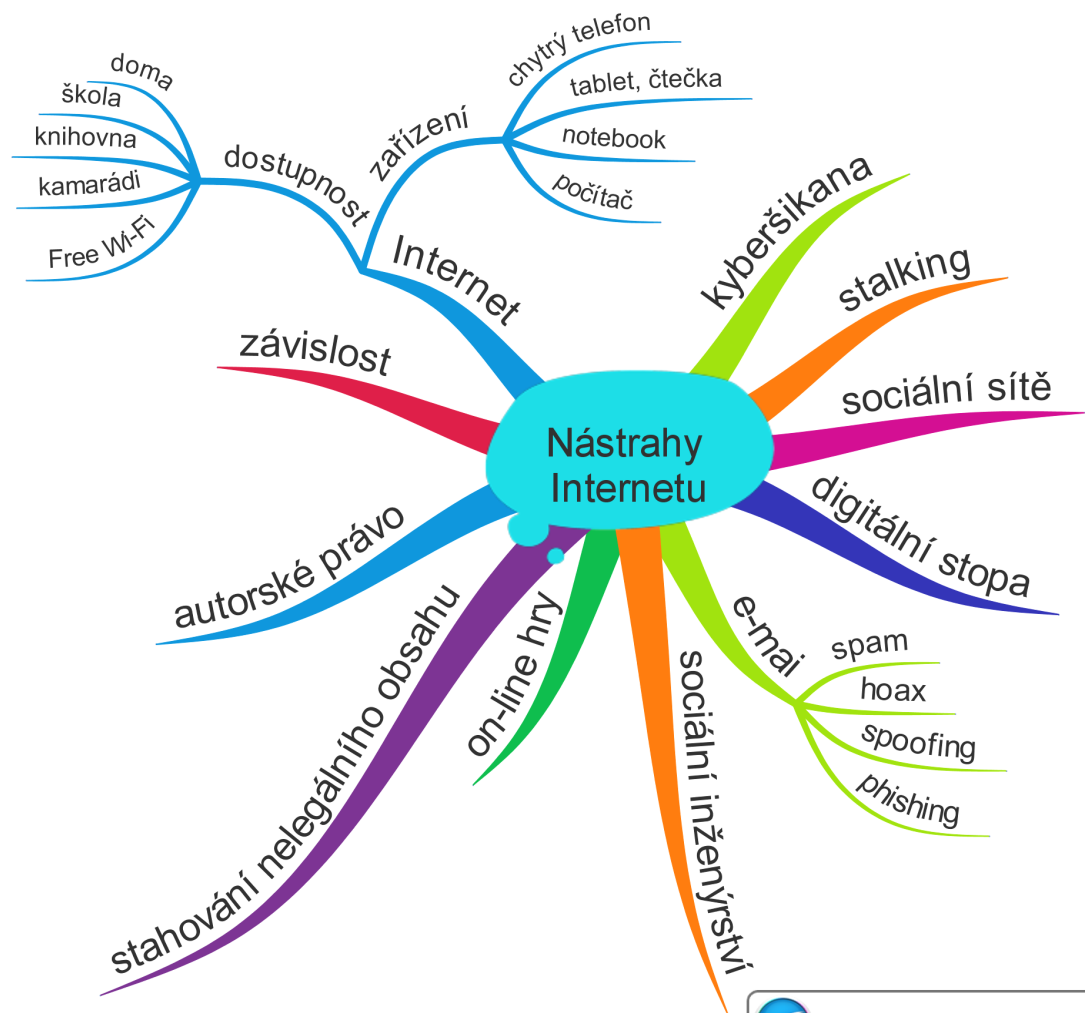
Nástrahy Internetu

Internet
dostupnost
doma
škola
knihovna
kamarádi
Free Wi-Fi
zařízení
chytrý telefon
tablet, čtečka
notebook
počítač

kyberšikana
stalking
sociální sítě
digitální stopa
e-mai
spam
hoax
spoofing
phishing
sociální inženýrství
on-line hry
stahování nelegálního obsahu
autorské právo
závislost